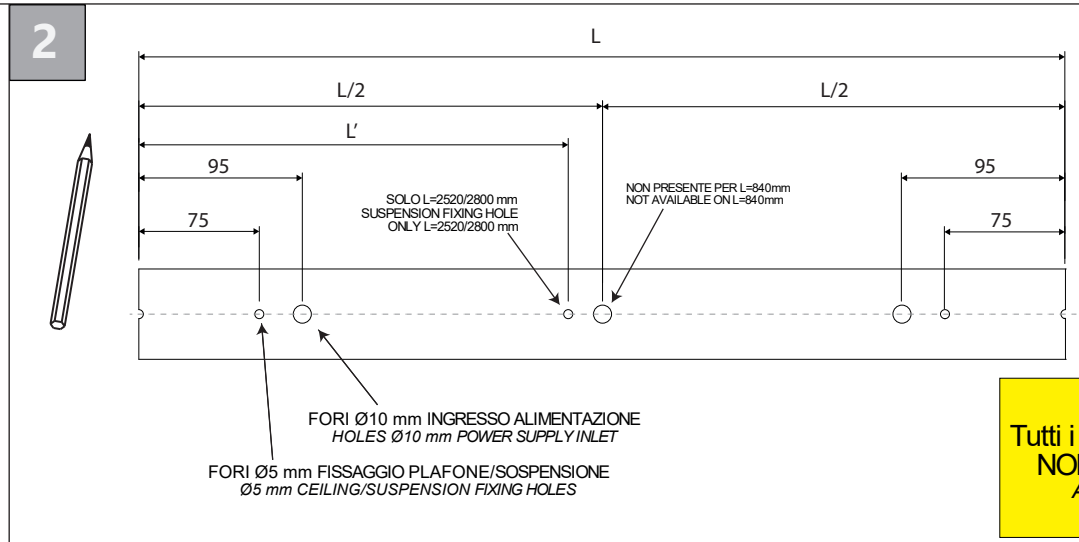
2

L

L/2

L/2

L'

95

95

75

75

SOLO L=2520/2800 mm
SUSPENSION FIXING HOLE
ONLY L=2520/2800 mm

NON PRESENTE PER L=840mm
NOT AVAILABLE ON L=840mm

FORI Ø10 mm INGRESSO ALIMENTAZIONE
*HOLES Ø10 mm POWER SUPPLY INLET*

FORI Ø5 mm FISSAGGIO PLAFONE/SOSPENSIONE
*Ø5 mm CEILING/SUSPENSION FIXING HOLES*

Tutti i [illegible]
NO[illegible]
A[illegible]